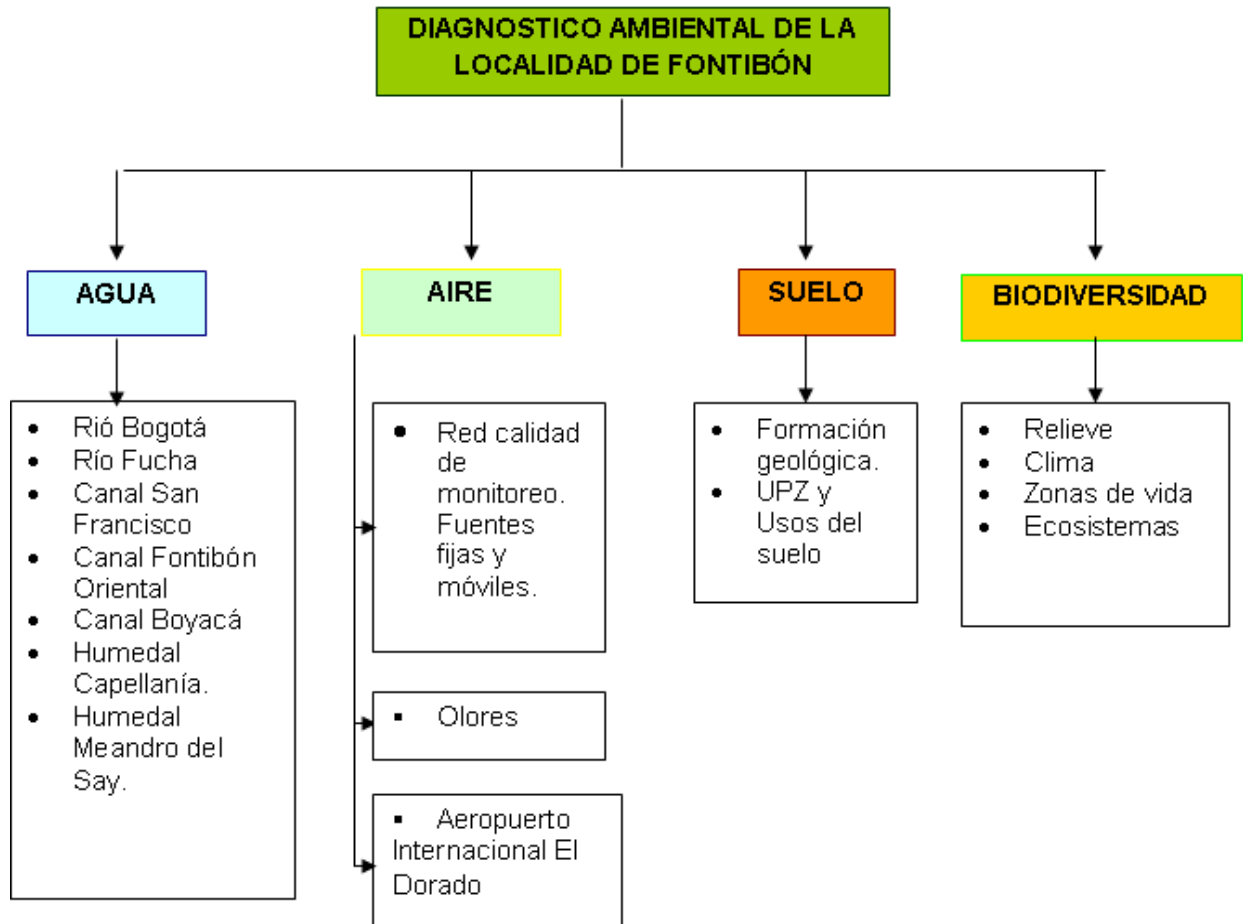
DIAGNOSTICO AMBIENTAL DE LA LOCALIDAD DE FONTIBÓN

AGUA

- Rió Bogotá
- Río Fucha
- Canal San Francisco
- Canal Fontibón Oriental
- Canal Boyacá
- Humedal Capellanía.
- Humedal Meandro del Say.

AIRE

- Red calidad de monitoreo. Fuentes fijas y móviles.

- Olores

- Aeropuerto Internacional El Dorado

SUELO

- Formación geológica.
- UPZ y Usos del suelo

BIODIVERSIDAD

- Relieve
- Clima
- Zonas de vida
- Ecosistemas